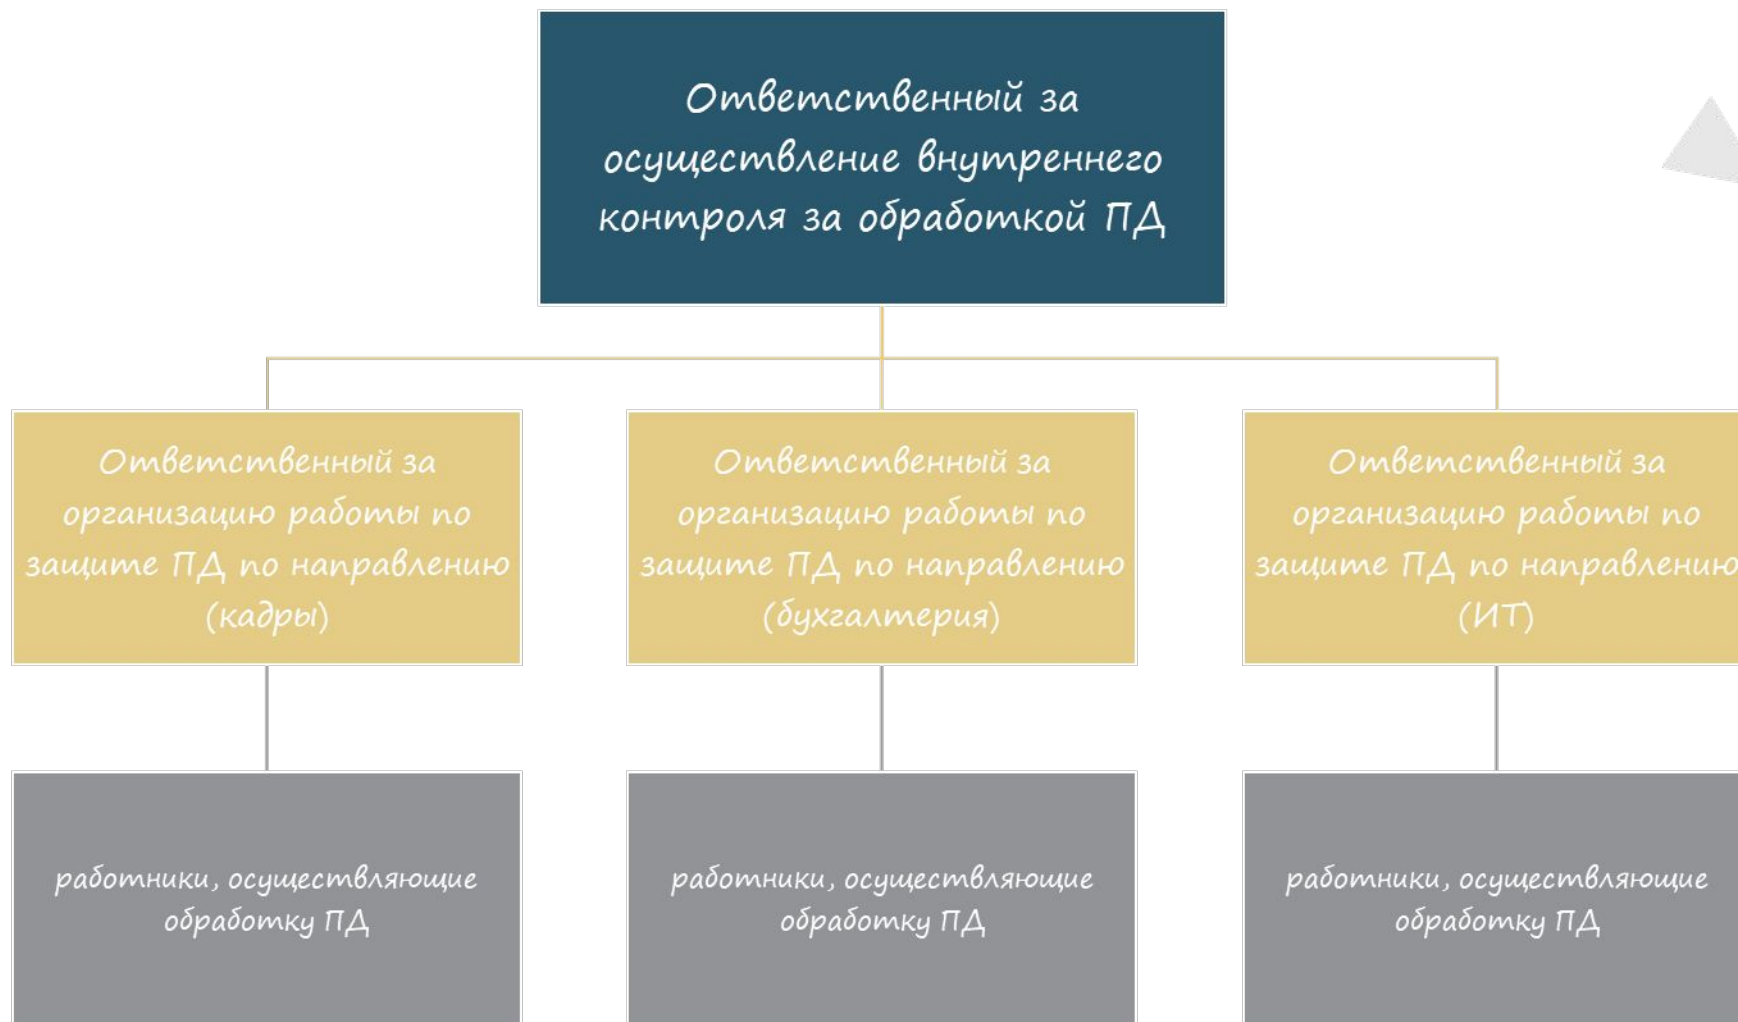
Ответственный за осуществление внутреннего контроля за обработкой ПД

Ответственный за организацию работы по защите ПД по направлению (кадры)

Ответственный за организацию работы по защите ПД по направлению (бухгалтерия)

Ответственный за организацию работы по защите ПД по направлению (ИТ)

работники, осуществляющие обработку ПД

работники, осуществляющие обработку ПД

работники, осуществляющие обработку ПД